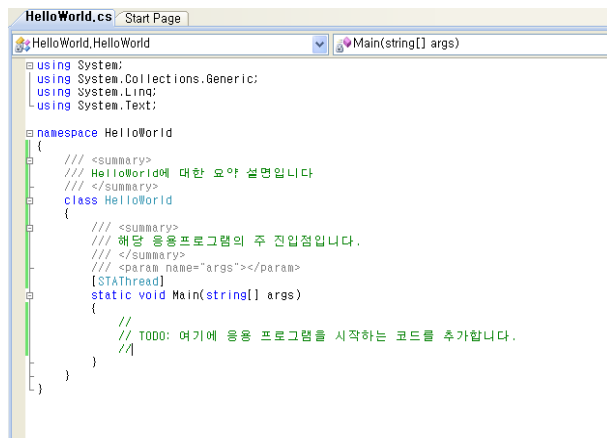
HelloWorld.cs | Start Page

HelloWorld.HelloWorld | Main(string[] args)

using System;
using System.Collections.Generic;
using System.Linq;
using System.Text;

namespace HelloWorld
{
    /// <summary>
    /// HelloWorld에 대한 요약 설명입니다
    /// </summary>
    class HelloWorld
    {
        /// <summary>
        /// 해당 응용프로그램의 주 진입점입니다.
        /// </summary>
        /// <param name="args"></param>
        [STAThread]
        static void Main(string[] args)
        {
            //
            // TODO: 여기에 응용 프로그램을 시작하는 코드를 추가합니다.
            //
        }
    }
}